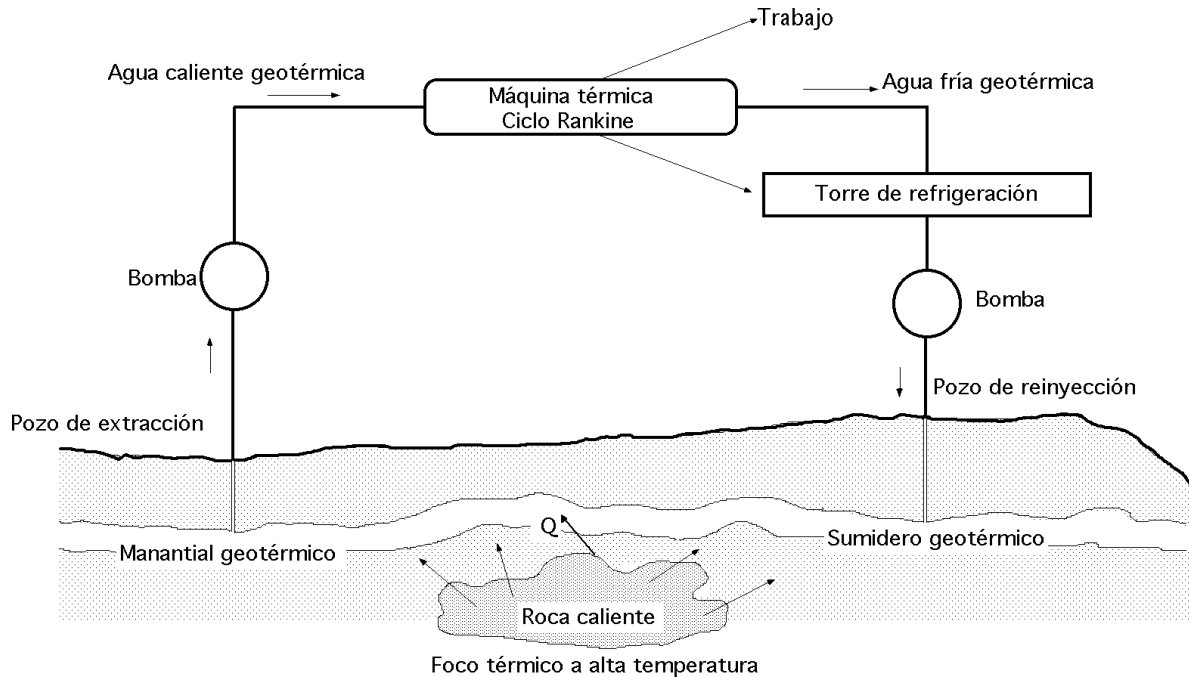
Trabajo

Agua caliente geotérmica

Máquina térmica
Ciclo Rankine

Agua fría geotérmica

Torre de refrigeración

Bomba

Bomba

Pozo de reinyección

Pozo de extracción

Q

Manantial geotérmico

Sumidero geotérmico

Roca caliente

Foco térmico a alta temperatura